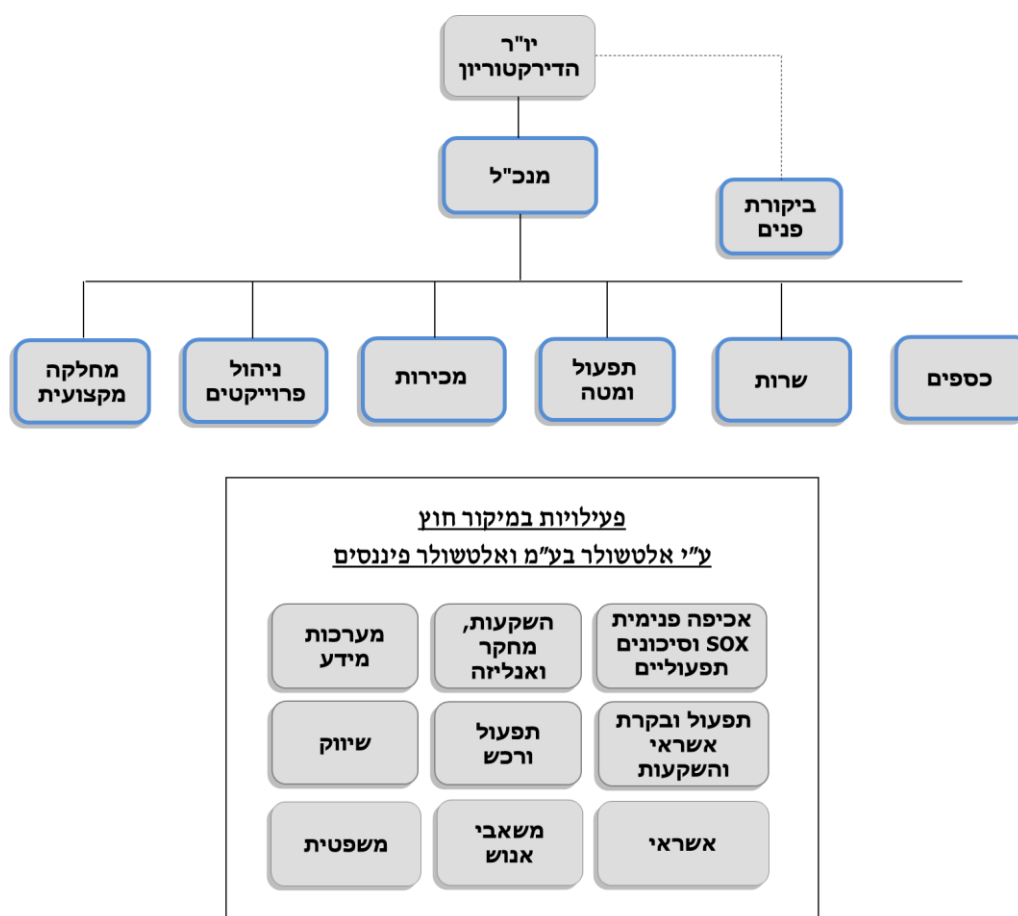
יו"ר
הדירקטוריון

מנכ"ל

ביקורת
פנים

כספים

שרות

תפעול
ומטה

מכירות

ניהול
פרוייקטים

מחלקה
מקצועית

פעילויות במיקור חוץ
ע"י אלטשולר בע"מ ואלטשולר פיננסים

אכיפה פנימית
SOX וסיכונים
תפעוליים

השקעות,
מחקר
ואנליזה

מערכות
מידע

תפעול ובקרת
אשראי
והשקעות

תפעול
ורכש

שיווק

אשראי

משאבי
אנוש

משפטית